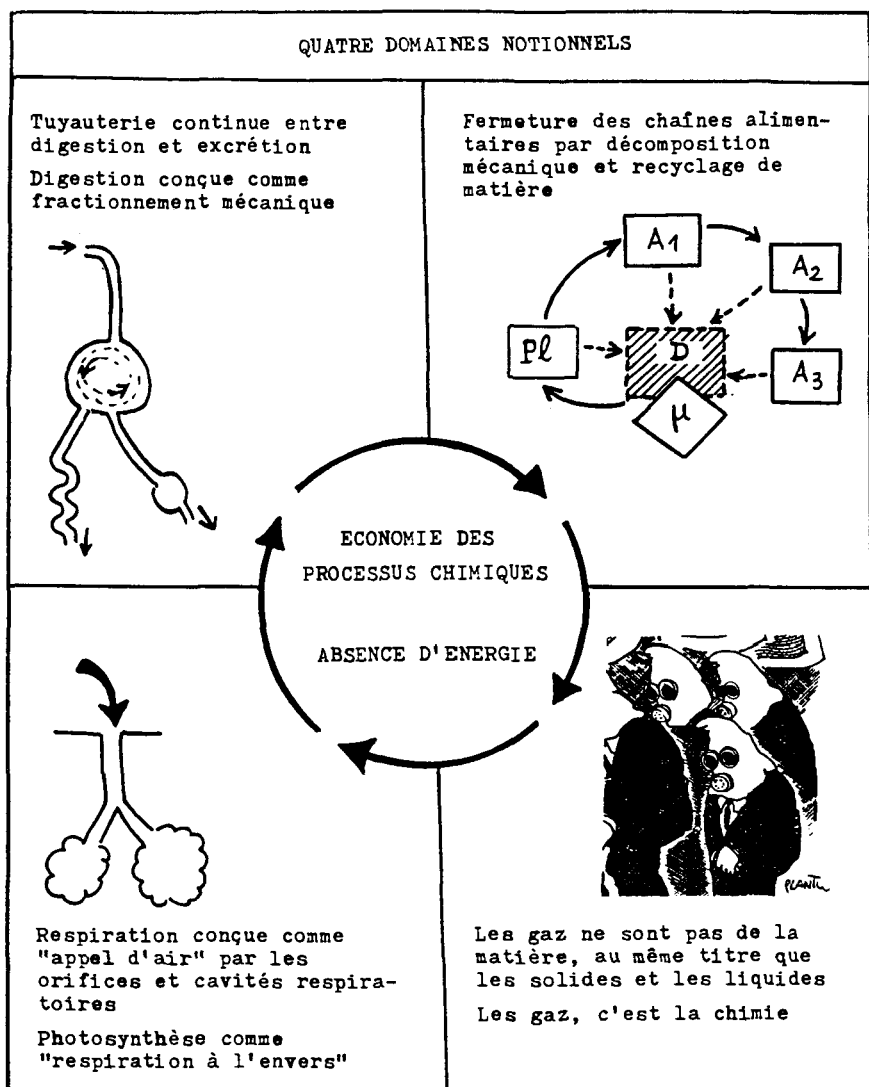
QUATRE DOMAINES NOTIONNELS

Tuyauterie continue entre digestion et excrétion

Digestion conçue comme fractionnement mécanique

Fermeture des chaînes alimentaires par décomposition mécanique et recyclage de matière

$A_1$

$A_2$

$A_3$

Pℓ

D

μ

ECONOMIE DES PROCESSUS CHIMIQUES

ABSENCE D'ENERGIE

PLANTU

Respiration conçue comme "appel d'air" par les orifices et cavités respiratoires

Photosynthèse comme "respiration à l'envers"

Les gaz ne sont pas de la matière, au même titre que les solides et les liquides

Les gaz, c'est la chimie